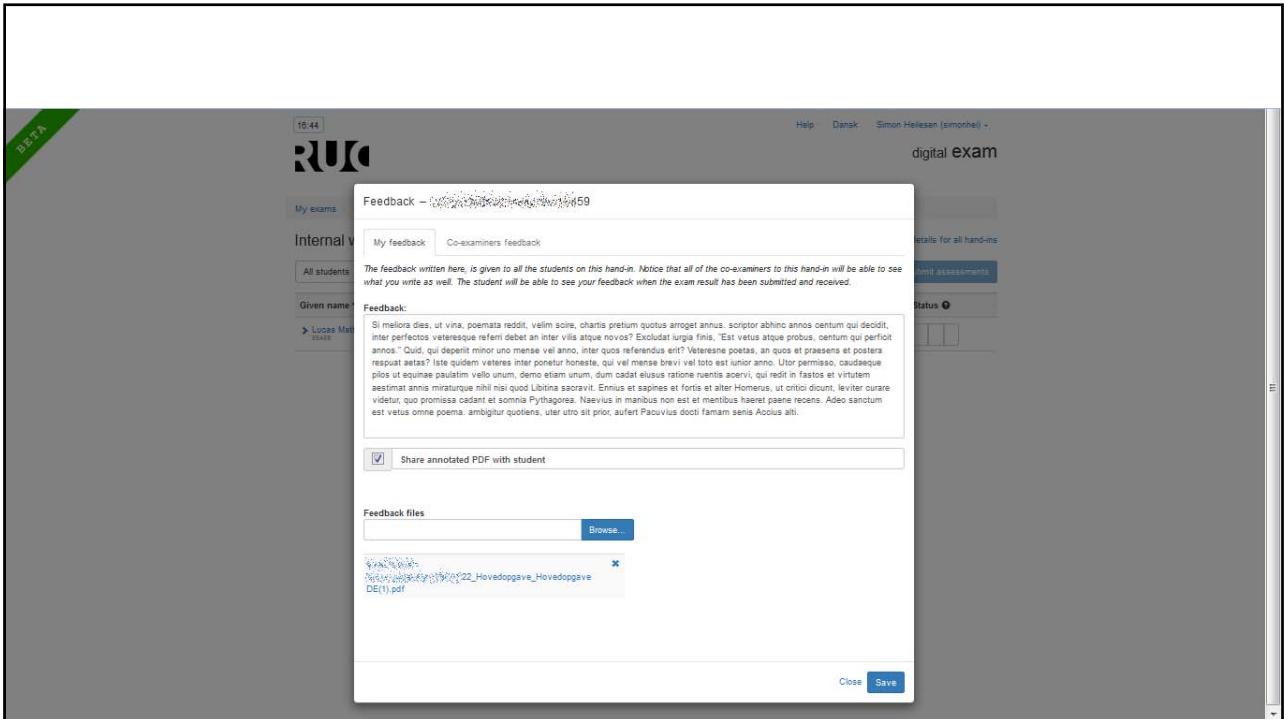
BETA

16:44

Help Dansk Simon Heilesen (simonhei)

RUC

digital exam

My exams

Internal v

All students

Given name

Lucas Mat

details for all hand-ins

Submit assessments

Status

Feedback – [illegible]59

My feedback Co-examiners feedback

The feedback written here, is given to all the students on this hand-in. Notice that all of the co-examiners to this hand-in will be able to see what you write as well. The student will be able to see your feedback when the exam result has been submitted and received.

Feedback:

Si meliora dies, ut vina, poemata reddit, velim scire, chartis pretium quotus arroget annus. scriptor abhinc annos centum qui decidit, inter perfectos veteresque referri debet an inter vilis atque novos? Excludat iurgia finis, "Est vetus atque probus, centum qui perficit annos." Quid, qui deperiit minor uno mense vel anno, inter quos referendus erit? Veteresne poetas, an quos et praesens et postera respuat aetas? Iste quidem veteres inter ponetur honeste, qui vel mense brevi vel toto est iunior anno. Utor permisso, caudaeque pilos ut equinae paulatim vello unum, demo etiam unum, dum cadat elusus ratione ruentis acervi, qui redit in fastos et virtutem aestimat annis miraturque nihil nisi quod Libitina sacravit. Ennius et sapines et fortis et alter Homerus, ut critici dicunt, leviter curare videtur, quo promissa cadant et somnia Pythagorea. Naevius in manibus non est et mentibus haeret paene recens. Adeo sanctum est vetus omne poema. ambigitur quotiens, uter utro sit prior, aufert Pacuvius docti famam senis Accius alti.

Share annotated PDF with student

Feedback files

Browse...

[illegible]22_Hovedopgave_HovedopgaveDE(1).pdf

Close Save